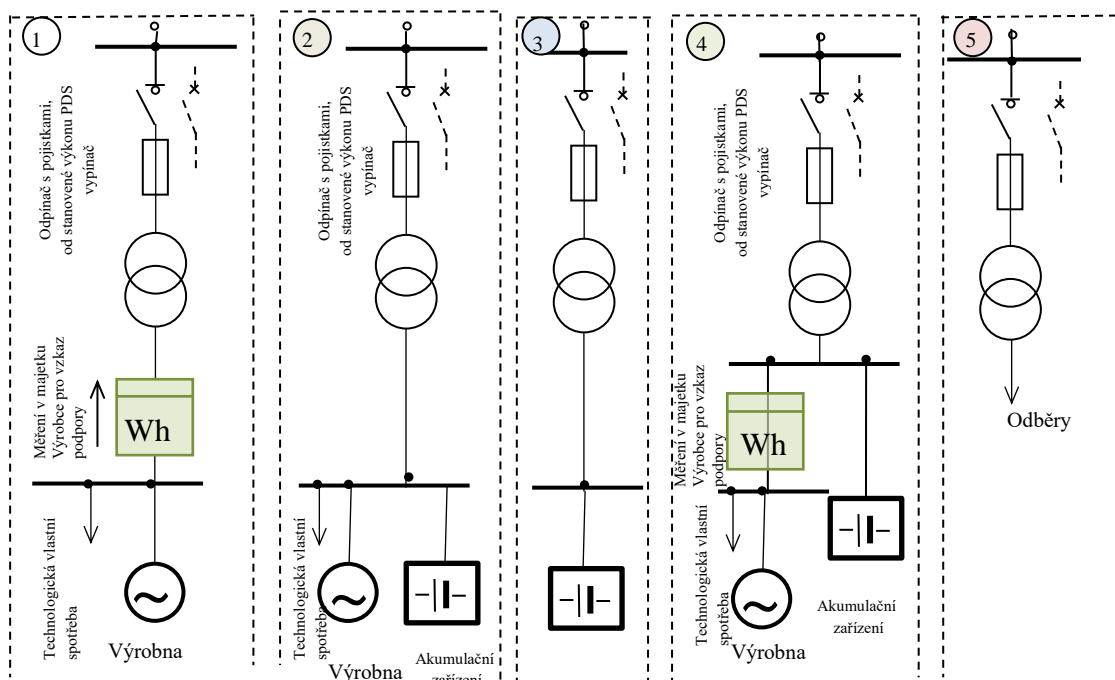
1

Odpínač s pojistkami, od stanovené výkonu PDS vypínač

Měření v majetku Výrobce pro vzkaz podpory

Wh

Technologická vlastní spotřeba

Výrobna

2

Odpínač s pojistkami, od stanovené výkonu PDS vypínač

Technologická vlastní spotřeba

Výrobna

Akumulační zařízení

3

4

Odpínač s pojistkami, od stanovené výkonu PDS vypínač

Měření v majetku Výrobce pro vzkaz podpory

Wh

Technologická vlastní spotřeba

Výrobna

Akumulační zařízení

5

Odběry